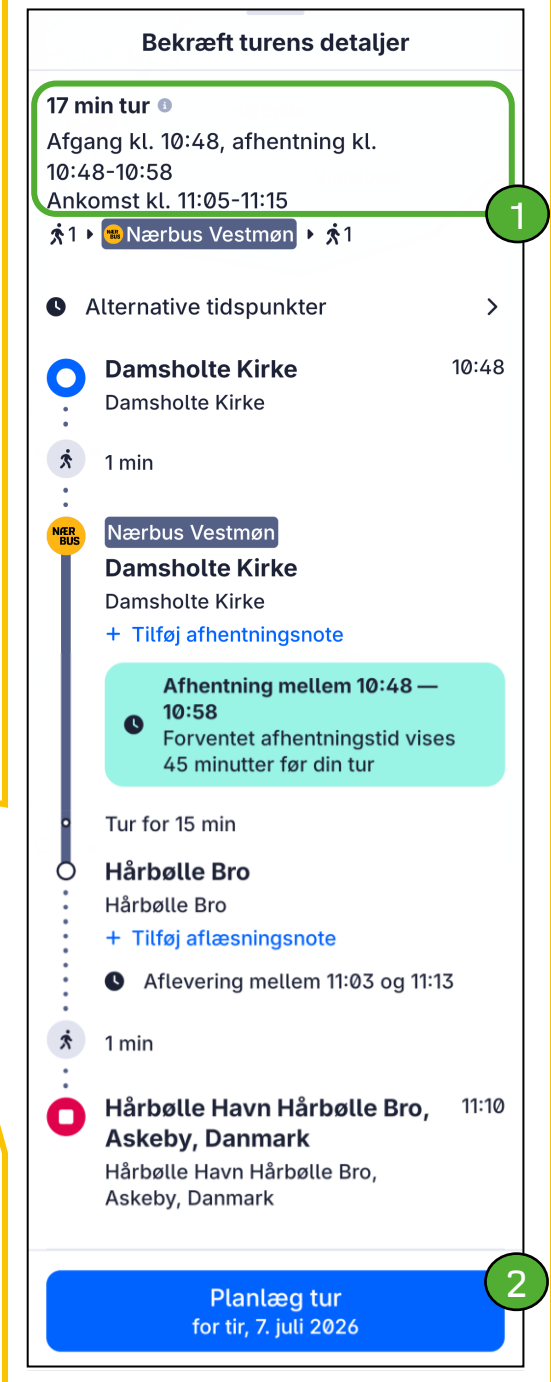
Bekræft turens detaljer

17 min tur
Afgang kl. 10:48, afhentning kl. 10:48-10:58
Ankomst kl. 11:05-11:15

1

1 NÆR BUS Nærbus Vestmøn 1

Alternative tidspunkter

Damsholte Kirke
Damsholte Kirke
10:48

1 min

NÆR BUS
Nærbus Vestmøn
Damsholte Kirke
Damsholte Kirke
+ Tilføj afhentningsnote

Afhentning mellem 10:48 — 10:58
Forventet afhentningstid vises 45 minutter før din tur

Tur for 15 min

Hårbølle Bro
Hårbølle Bro
+ Tilføj aflæsningsnote

Aflevering mellem 11:03 og 11:13

1 min

Hårbølle Havn Hårbølle Bro, Askeby, Danmark
11:10
Hårbølle Havn Hårbølle Bro, Askeby, Danmark

Planlæg tur
for tir, 7. juli 2026

2